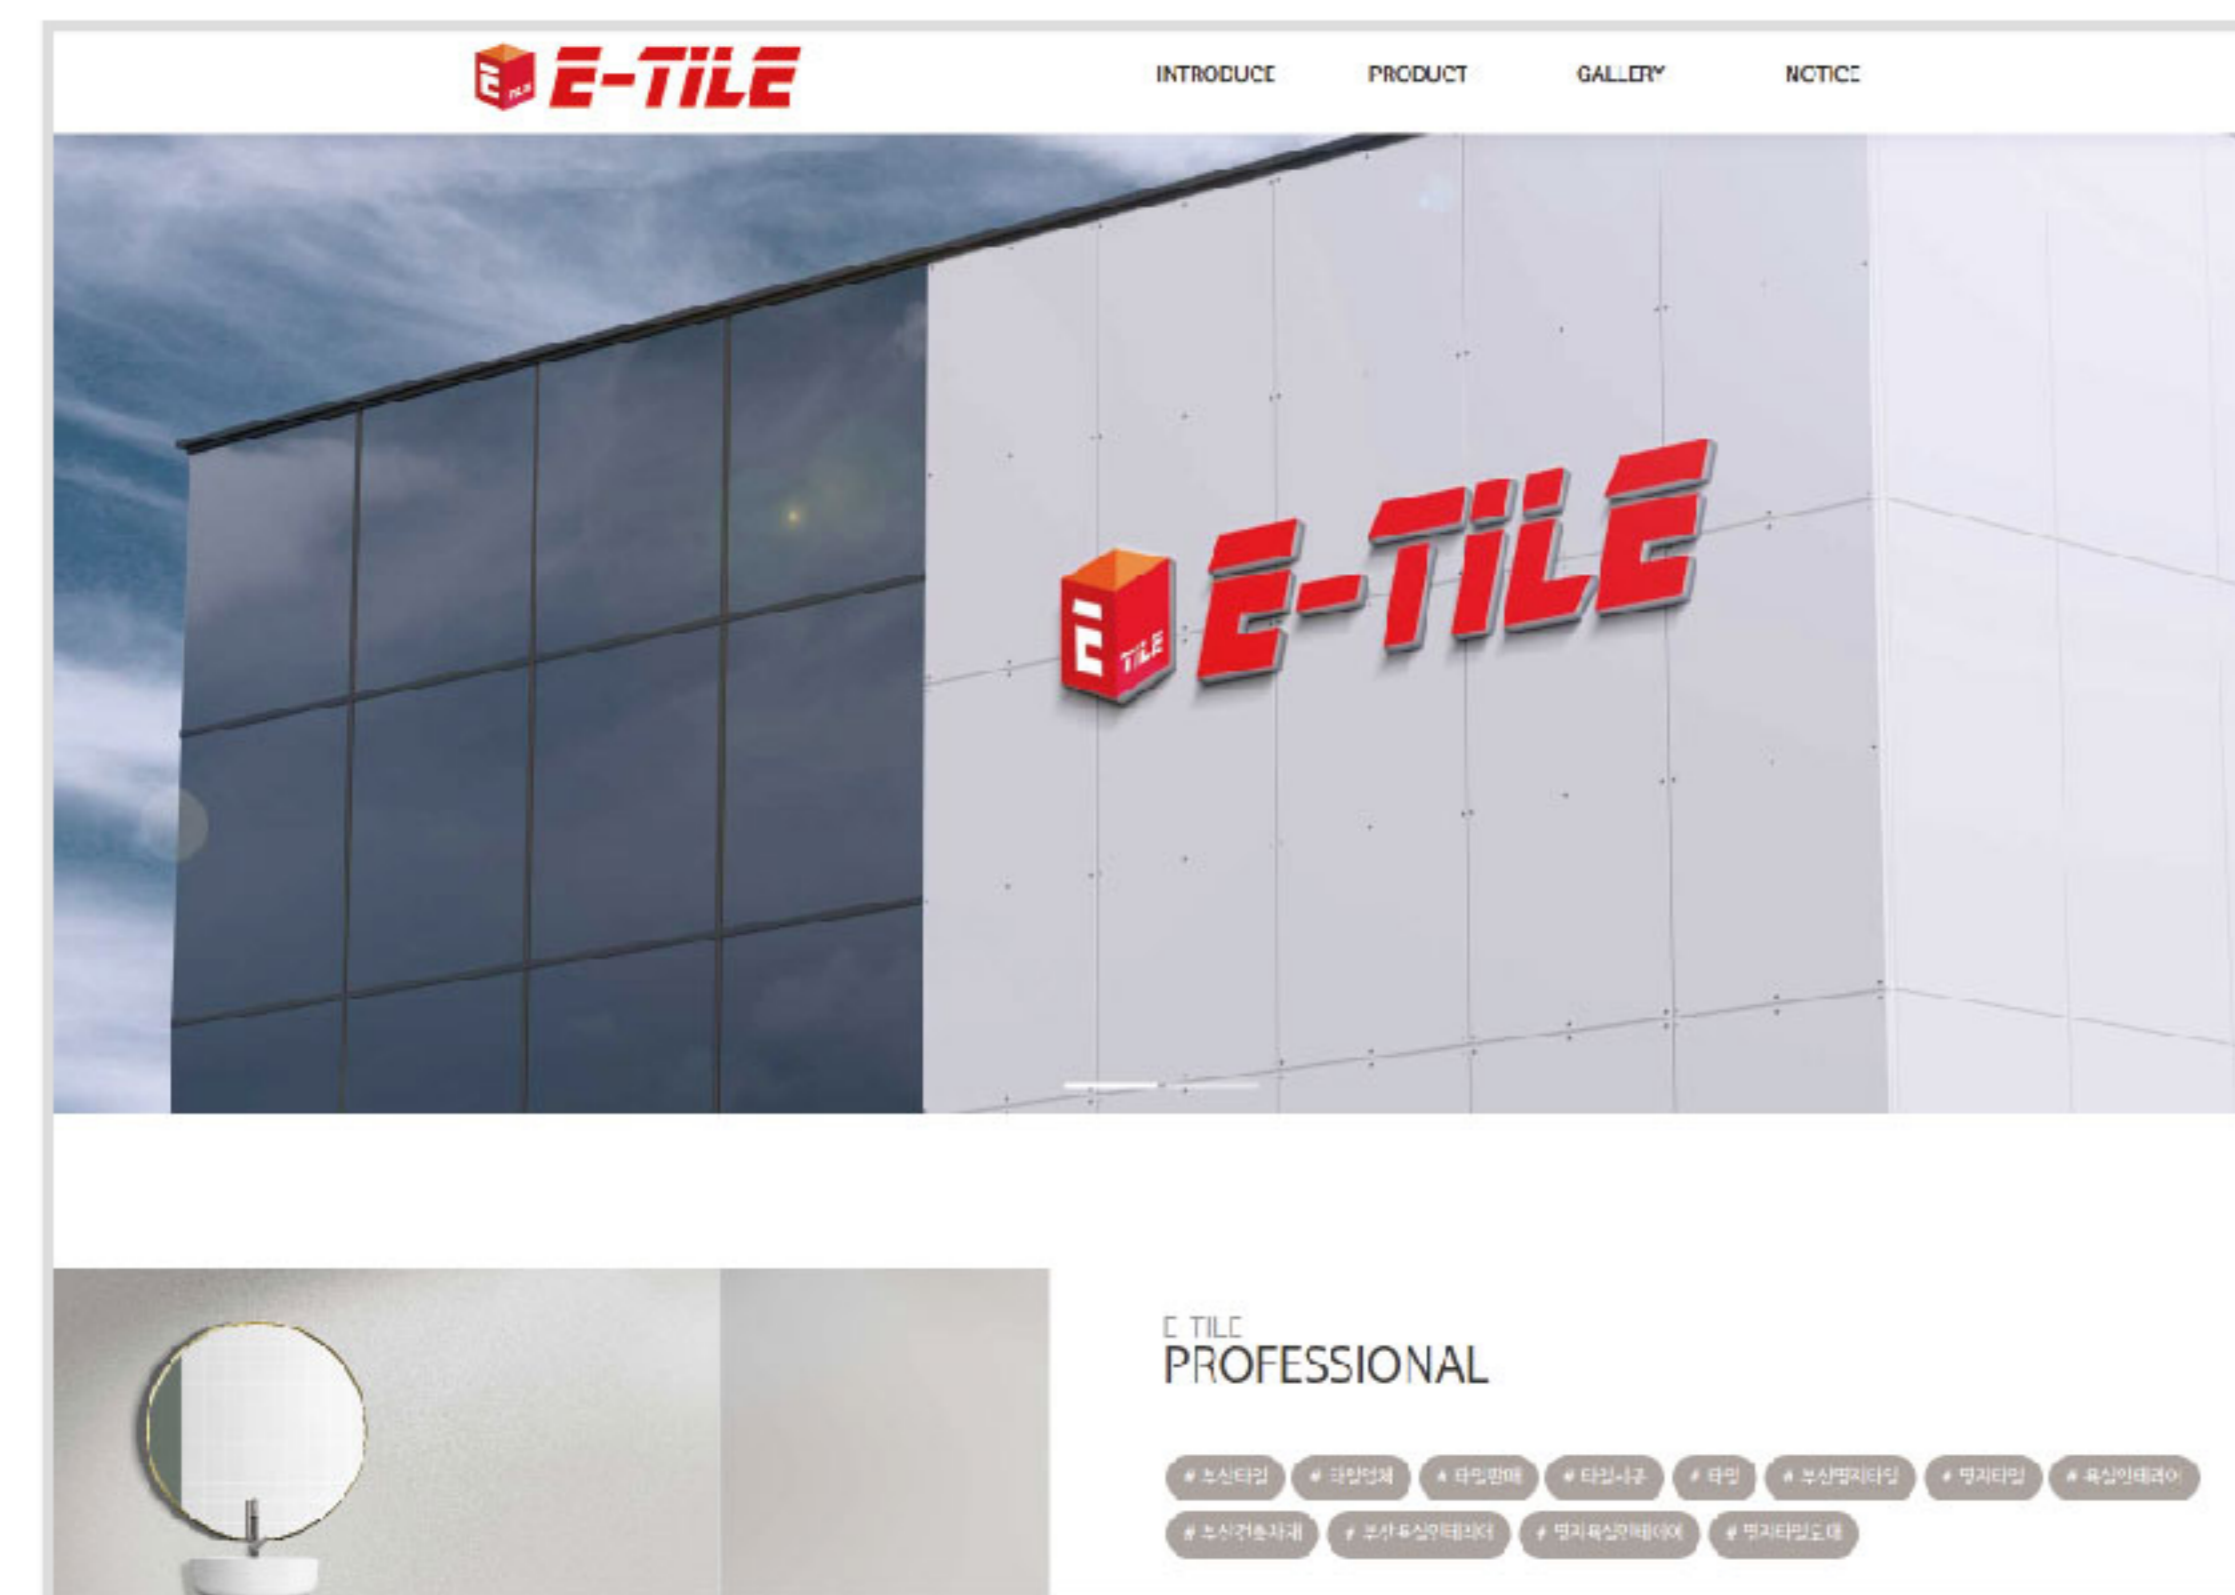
E-TILE

INTRODUCE PRODUCT GALLERY NOTICE

E-TILE

E TILE
PROFESSIONAL

# 부산타일 # 타일업체 # 타일판매 # 타일시공 # 타일 # 부산명지타일 # 명지타일 # 욕실인테리어 # 부산건축자재 # 부산욕실인테리어 # 명지욕실인테리어 # 명지타일도매